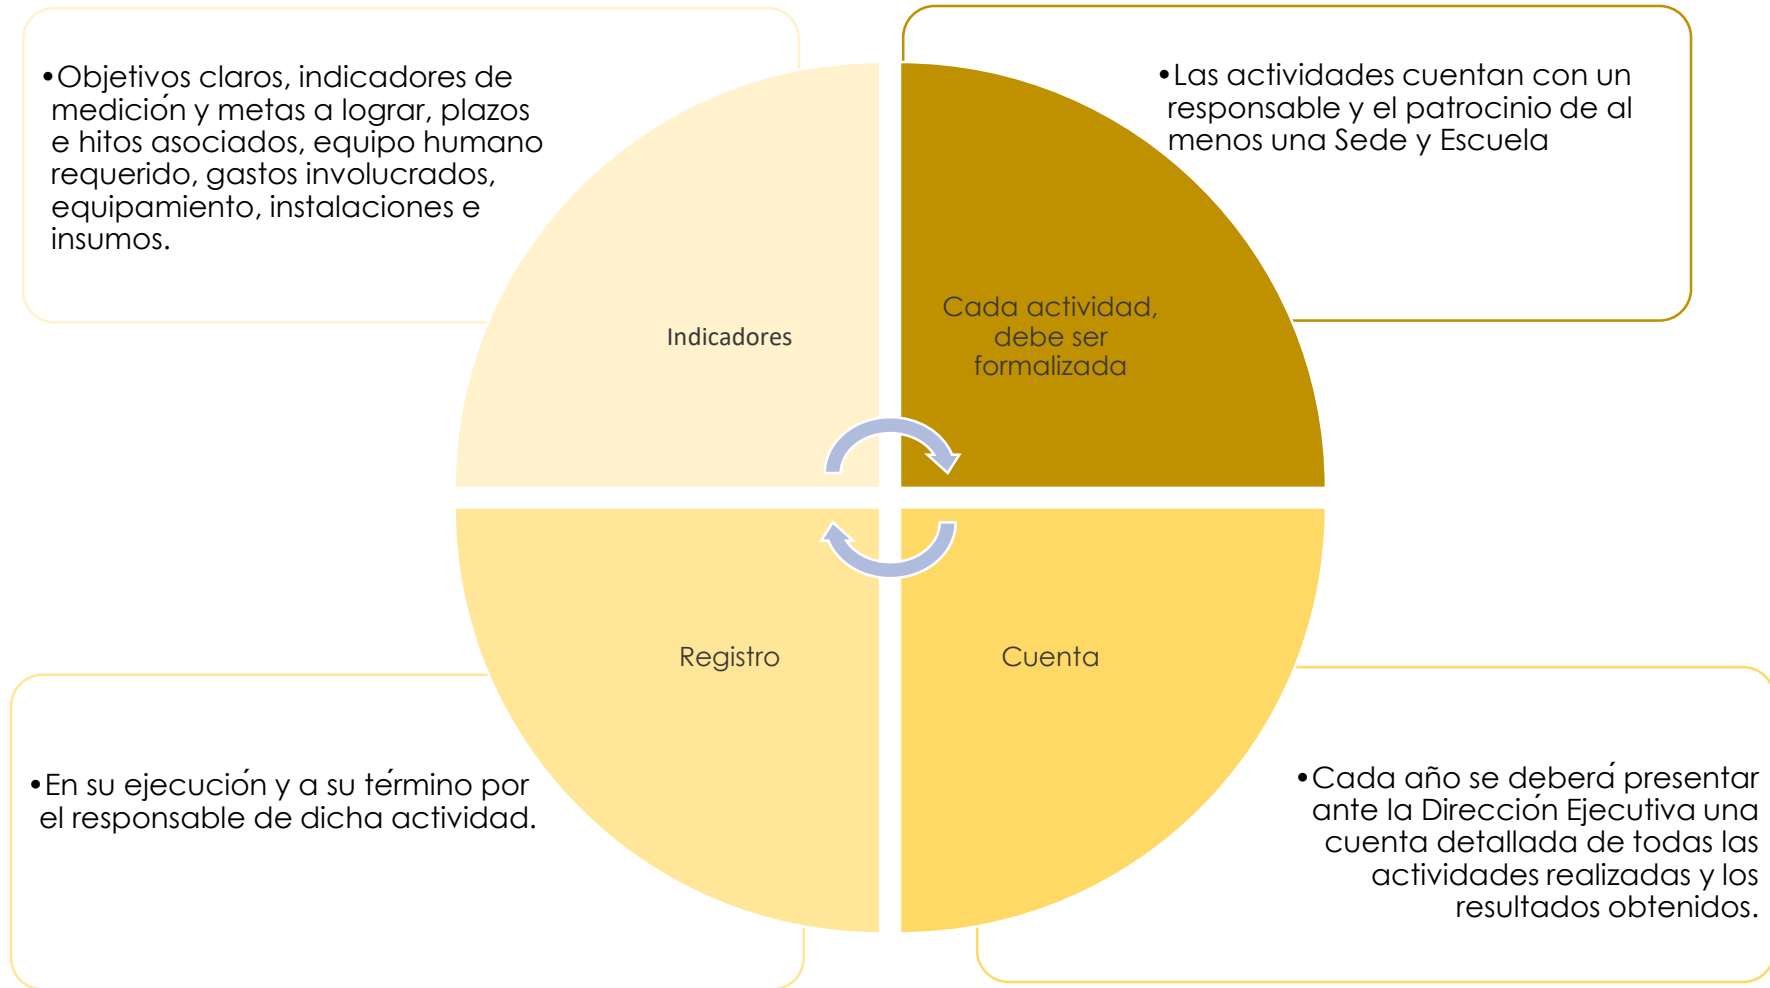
•Objetivos claros, indicadores de medición y metas a lograr, plazos e hitos asociados, equipo humano requerido, gastos involucrados, equipamiento, instalaciones e insumos.

•Las actividades cuentan con un responsable y el patrocinio de al menos una Sede y Escuela

Indicadores

Cada actividad, debe ser formalizada

Registro

Cuenta

•En su ejecución y a su término por el responsable de dicha actividad.

•Cada año se deberá presentar ante la Dirección Ejecutiva una cuenta detallada de todas las actividades realizadas y los resultados obtenidos.